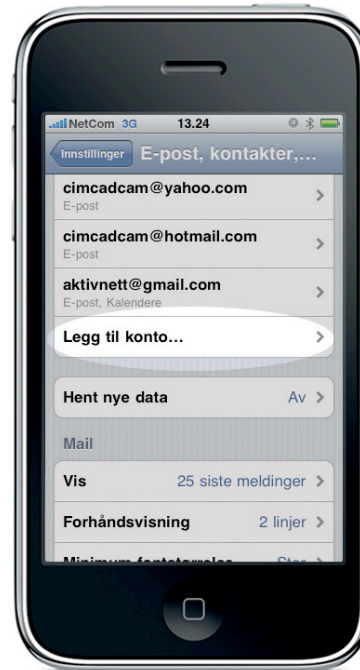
NetCom 3G 13.24

Innstillinger E-post, kontakter,...

cimcadcam@yahoo.com
E-post

cimcadcam@hotmail.com
E-post

aktivnett@gmail.com
E-post, Kalendere

Legg til konto...

Hent nye data Av

Mail

Vis 25 siste meldinger

Forhåndsvisning 2 linjer

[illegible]